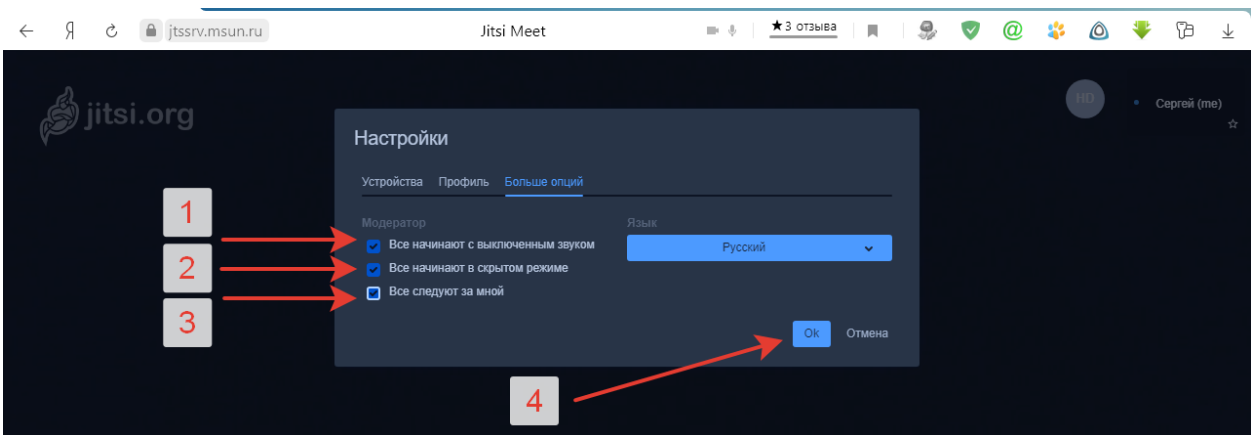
Я jtssrv.msun.ru Jitsi Meet ★3 отзыва

jitsi.org

HD Сергей (me)

Настройки

Устройства Профиль Больше опций

Модератор
Все начинают с выключенным звуком
Все начинают в скрытом режиме
Все следуют за мной

Язык
Русский

Ok Отмена

1
2
3
4